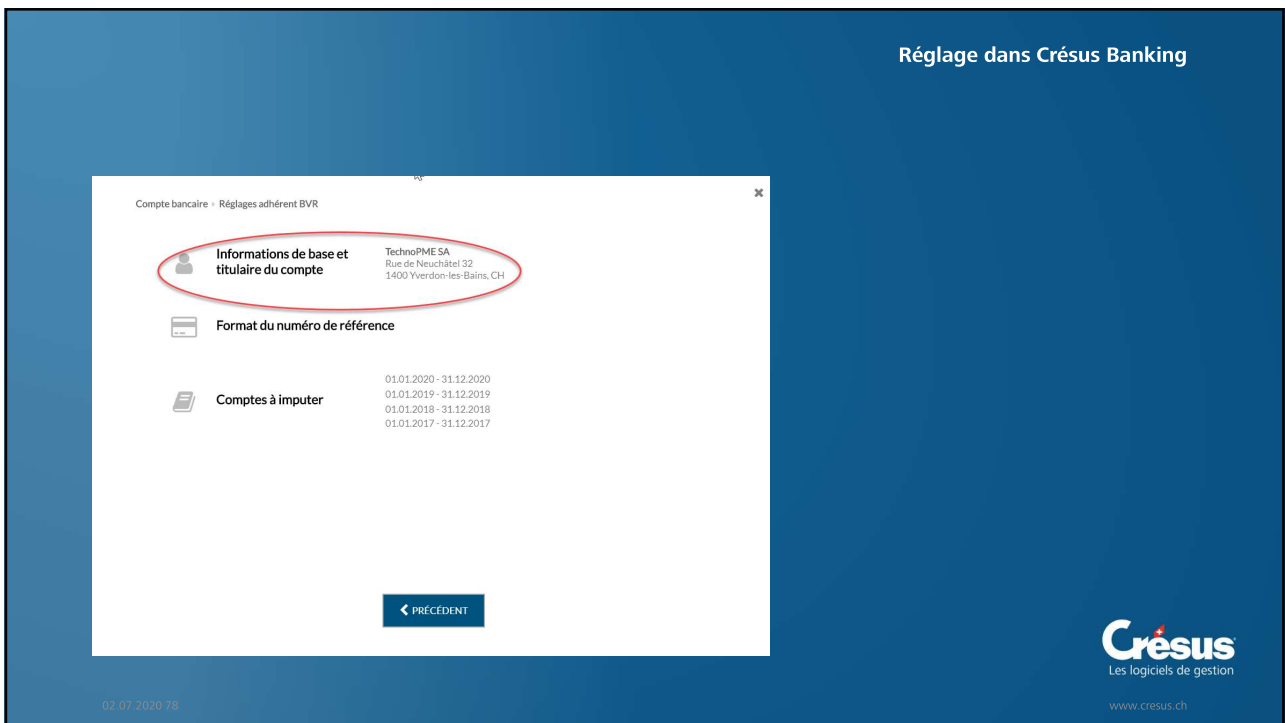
Réglage dans Crésus Banking

Compte bancaire › Réglages adhérent BVR

×

Informations de base et titulaire du compte

TechnoPME SA
Rue de Neuchâtel 32
1400 Yverdon-les-Bains, CH

Format du numéro de référence

Comptes à imputer

01.01.2020 - 31.12.2020
01.01.2019 - 31.12.2019
01.01.2018 - 31.12.2018
01.01.2017 - 31.12.2017

‹ PRÉCÉDENT

Crésus
Les logiciels de gestion

02.07.2020 78

www.cresus.ch